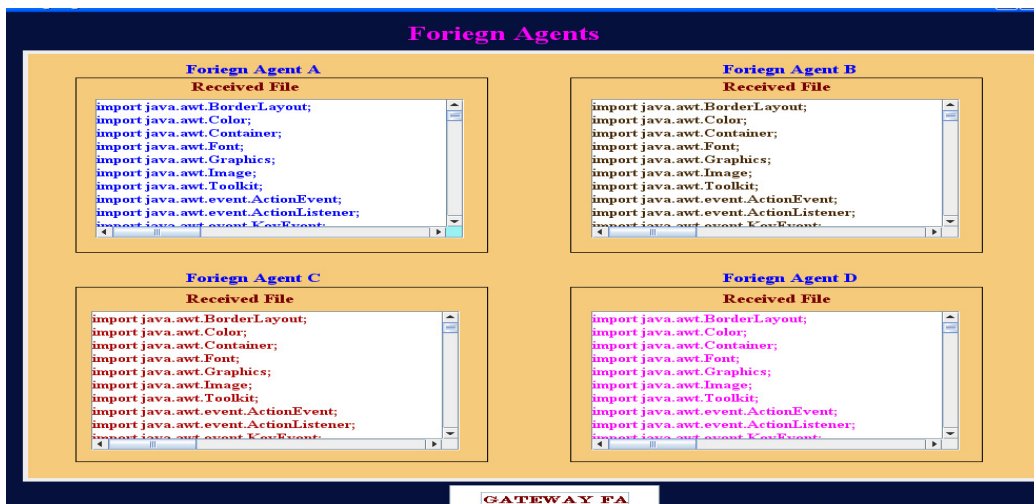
Foriegn Agents

Foriegn Agent A

Received File

import java.awt.BorderLayout;
import java.awt.Color;
import java.awt.Container;
import java.awt.Font;
import java.awt.Graphics;
import java.awt.Image;
import java.awt.Toolkit;
import java.awt.event.ActionEvent;
import java.awt.event.ActionListener;
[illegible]

Foriegn Agent B

Received File

import java.awt.BorderLayout;
import java.awt.Color;
import java.awt.Container;
import java.awt.Font;
import java.awt.Graphics;
import java.awt.Image;
import java.awt.Toolkit;
import java.awt.event.ActionEvent;
import java.awt.event.ActionListener;
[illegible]

Foriegn Agent C

Received File

import java.awt.BorderLayout;
import java.awt.Color;
import java.awt.Container;
import java.awt.Font;
import java.awt.Graphics;
import java.awt.Image;
import java.awt.Toolkit;
import java.awt.event.ActionEvent;
import java.awt.event.ActionListener;
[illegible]

Foriegn Agent D

Received File

import java.awt.BorderLayout;
import java.awt.Color;
import java.awt.Container;
import java.awt.Font;
import java.awt.Graphics;
import java.awt.Image;
import java.awt.Toolkit;
import java.awt.event.ActionEvent;
import java.awt.event.ActionListener;
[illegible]

GATEWAY FA